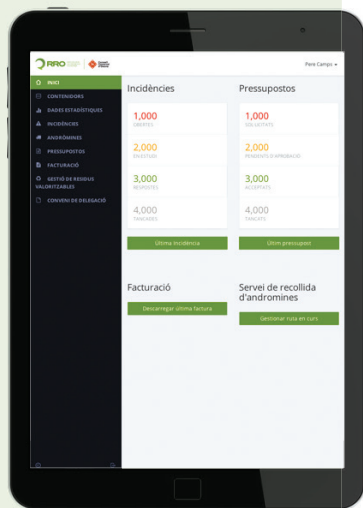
RRO

Pere Campis

INICI
CONTENIDORS
DADES ESTADÍSTIQUES
INCIDÈNCIES
ANDRÒMINES
PRESSUPOSTOS
FACTURACIÓ
GESTIÓ DE RESIDUS VALORITZABLES
CONVENI DE DELEGACIÓ

Incidències

1,000
OBERTES

2,000
ENVIADES

3,000
RESPOSTES

4,000
TANCADES

Última incidència

Pressupostos

1,000
SOL·LICITATS

2,000
PENDENTS D'APROVACIÓ

3,000
ACCEPTATS

4,000
TANCATS

Últim pressupost

Facturació

Descarregar última factura

Servei de recollida d'andròmines

Gestionar ruta en curs